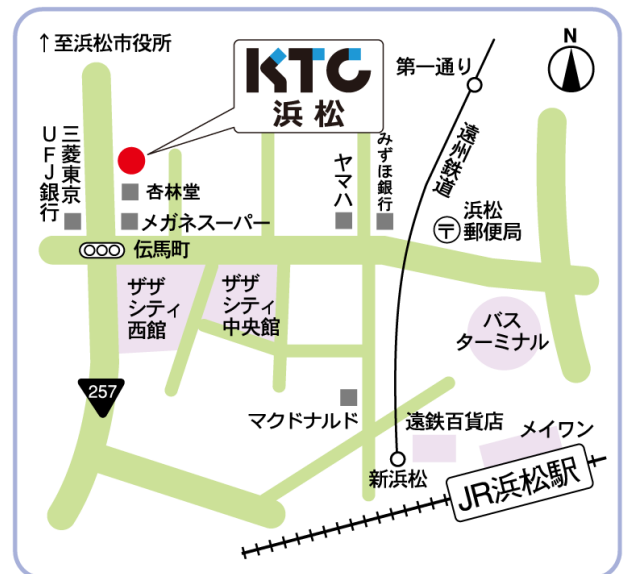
↑至浜松市役所

KTC
浜松

第一通り

N

三菱東京UFJ銀行

杏林堂

メガネスーパー

ヤマハ

みずほ銀行

遠州鉄道

浜松郵便局

伝馬町

ザザシティ西館

ザザシティ中央館

バスターミナル

257

マクドナルド

遠鉄百貨店

メイワン

新浜松

JR浜松駅